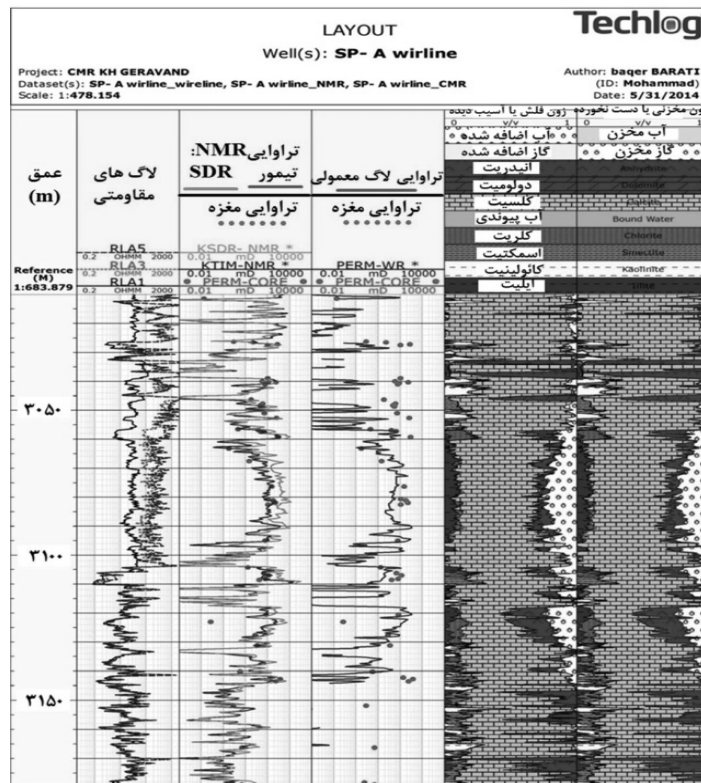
LAYOUT

Well(s): SP- A wirline

Techlog

Project: CMR KH GERAVAND
Dataset(s): SP- A wirline_wireline, SP- A wirline_NMR, SP- A wirline_CMR
Scale: 1:478.154

Author: baqer BARATI
(ID: Mohammad)
Date: 5/31/2014

عمق (m)

لاگ های مقاومتی

تراوایی NMR: SDR تیمور

تراوایی مغزه

تراوایی لاگ معمولی

تراوایی مغزه

زون فلش یا آسیب دیده
0 v/v 1
آب اضافه شده
گاز اضافه شده
انیدریت
دولومیت
کلسیت
آب پیوندی
کلریت
اسمکتیت
کائولینیت
ایلیت

زون مخزنی یا دست نخورده
0 v/v 1
آب مخزن
گاز مخزن
Anhydrite
Dolomite
Calcite
Bound Water
Chlorite
Smectite
Kaolinite
Illite

Reference (M) 1:683.879

RLA5
0.2 OHMM 2000
RLA3
0.2 OHMM 2000
RLA1
0.2 OHMM 2000

KSDR- NMR
0.01 mD 10000
KTIM-NMR
0.01 mD 10000
PERM-CORE
0.01 mD 10000

PERM-WR
0.01 mD 10000
PERM-CORE
0.01 mD 10000

۳۰۵۰

۳۱۰۰

۳۱۵۰